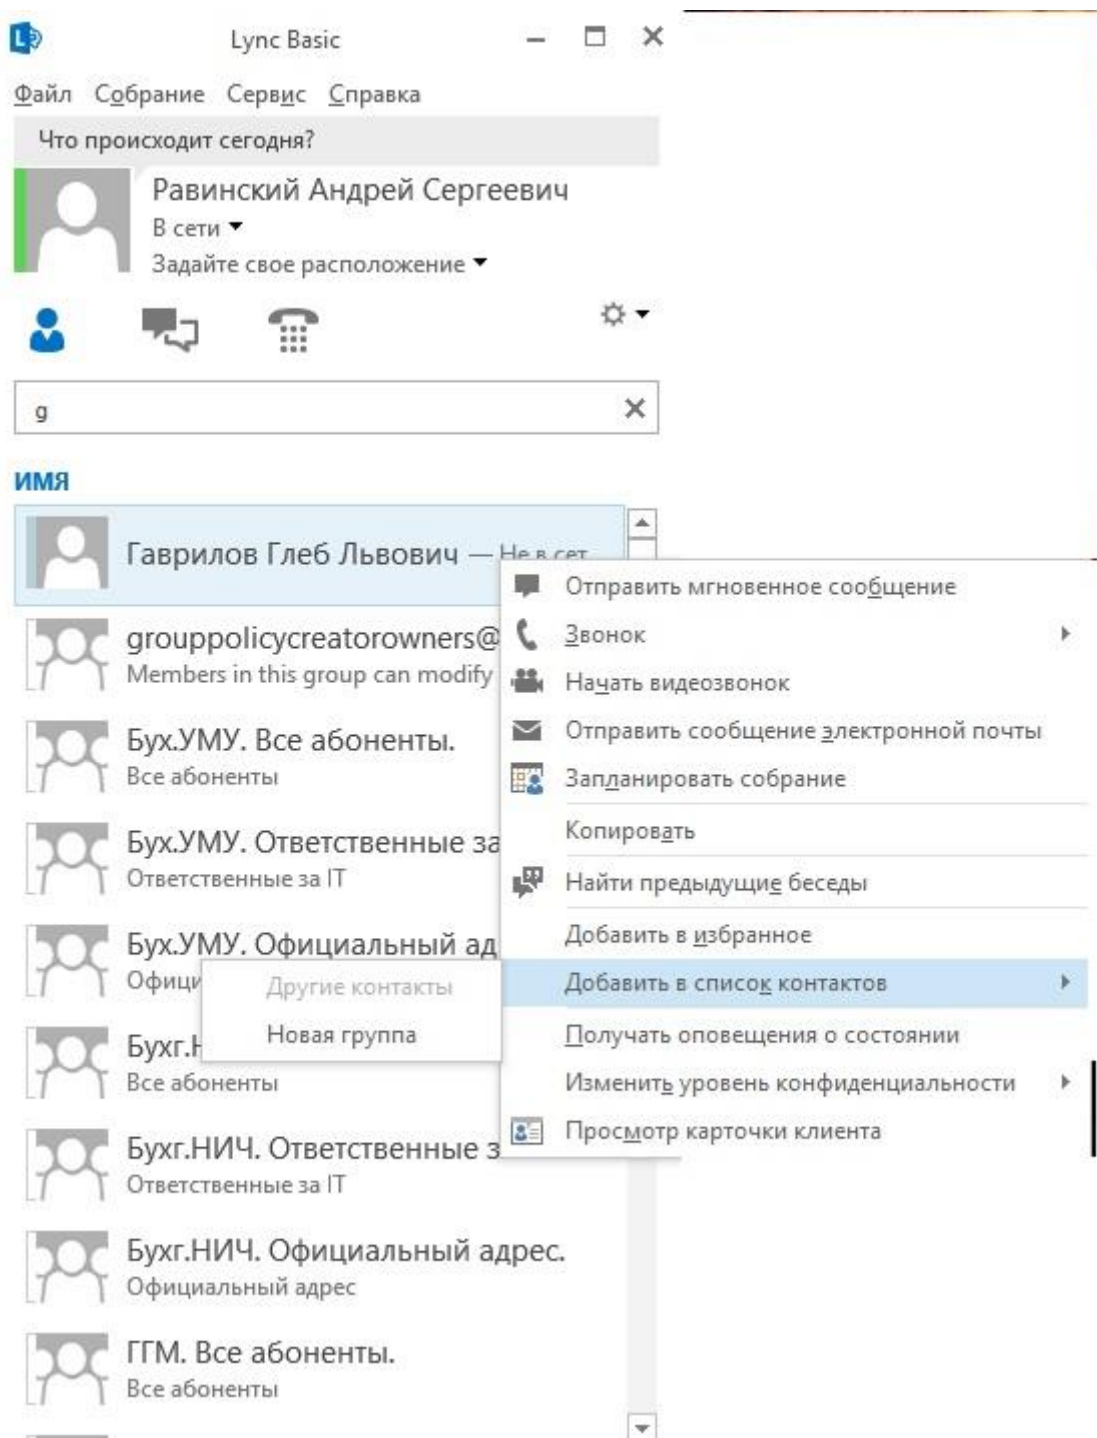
Lync Basic

Файл Собрание Сервис Справка

Что происходит сегодня?

Равинский Андрей Сергеевич
В сети
Задайте свое расположение

g

ИМЯ

Гаврилов Глеб Львович — Не в сет

grouppolicycreatorowners@
Members in this group can modify

Бух.УМУ. Все абоненты.
Все абоненты

Бух.УМУ. Ответственные за
Ответственные за IT

Бух.УМУ. Официальный ад
Офици

Бухг.Н
Все абоненты

Бухг.НИЧ. Ответственные з
Ответственные за IT

Бухг.НИЧ. Официальный адрес.
Официальный адрес

ГГМ. Все абоненты.
Все абоненты

Отправить мгновенное сообщение
Звонок
Начать видеозвонок
Отправить сообщение электронной почты
Запланировать собрание
Копировать
Найти предыдущие беседы
Добавить в избранное
Добавить в список контактов
Получать оповещения о состоянии
Изменить уровень конфиденциальности
Просмотр карточки клиента

Другие контакты
Новая группа